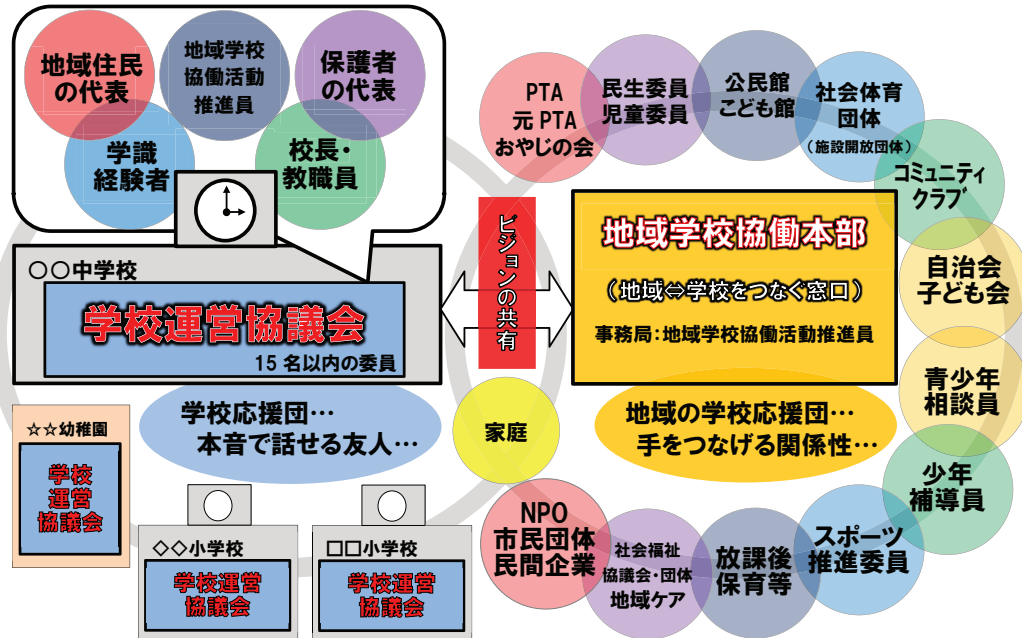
地域住民の代表

地域学校協働活動推進員

保護者の代表

学識経験者

校長・教職員

○○中学校

学校運営協議会

15 名以内の委員

学校応援団…
本音で話せる友人…

☆☆幼稚園

学校運営協議会

◇◇小学校

学校運営協議会

□□小学校

学校運営協議会

ビジョンの共有

家庭

PTA
元 PTA
おやじの会

民生委員
児童委員

公民館
こども館

社会体育団体
（施設開放団体）

コミュニティクラブ

地域学校協働本部

（地域⇔学校をつなぐ窓口）

事務局：地域学校協働活動推進員

自治会
子ども会

青少年
相談員

地域の学校応援団…
手をつなげる関係性…

少年
補導員

スポーツ
推進委員

放課後
保育等

社会福祉
協議会・団体
地域ケア

NPO
市民団体
民間企業